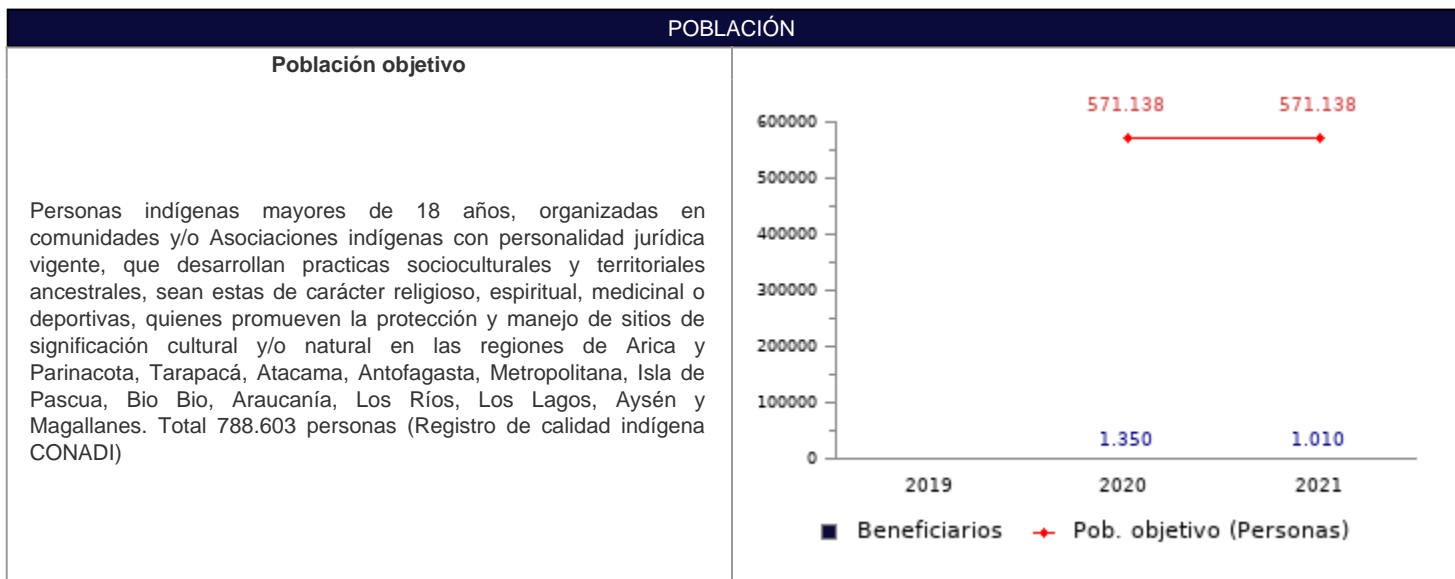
POBLACIÓN

Población objetivo

Personas indígenas mayores de 18 años, organizadas en comunidades y/o Asociaciones indígenas con personalidad jurídica vigente, que desarrollan practicas socioculturales y territoriales ancestrales, sean estas de carácter religioso, espiritual, medicinal o deportivas, quienes promueven la protección y manejo de sitios de significación cultural y/o natural en las regiones de Arica y Parinacota, Tarapacá, Atacama, Antofagasta, Metropolitana, Isla de Pascua, Bio Bio, Araucanía, Los Ríos, Los Lagos, Aysén y Magallanes. Total 788.603 personas (Registro de calidad indígena CONADI)

571.138
571.138
600000
500000
400000
300000
200000
100000
0
1.350
1.010
2019
2020
2021
Beneficiarios
Pob. objetivo (Personas)